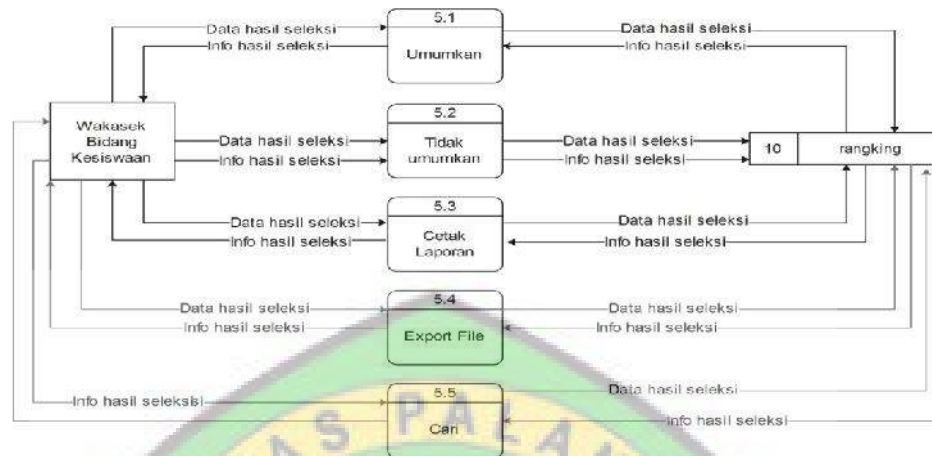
Data hasil seleksi
Info hasil seleksi
5.1
Umumkan
Data hasil seleksi
Info hasil seleksi

Wakasek Bidang Kesiswaan

Data hasil seleksi
Info hasil seleksi
5.2
Tidak umumkan
Data hasil seleksi
Info hasil seleksi
10
rangking

Data hasil seleksi
Info hasil seleksi
5.3
Cetak Laporan
Data hasil seleksi
Info hasil seleksi

Data hasil seleksi
Info hasil seleksi
5.4
Export File
Data hasil seleksi
Info hasil seleksi

Info hasil seleksisi
5.5
Cari
Data hasil seleksi
Info hasil seleksi

S P A L A